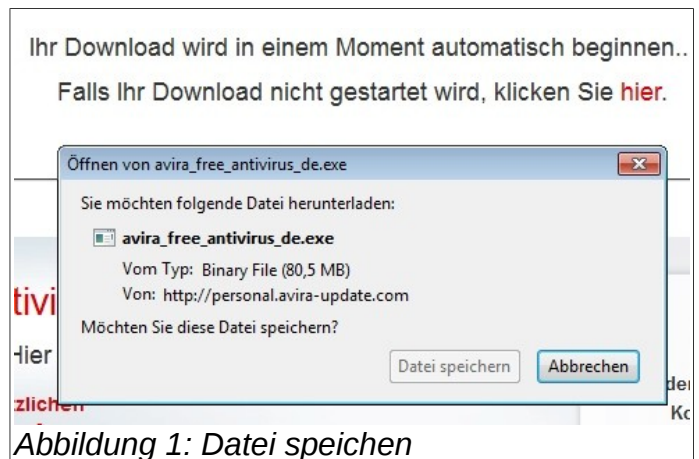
Ihr Download wird in einem Moment automatisch beginnen..

Falls Ihr Download nicht gestartet wird, klicken Sie hier.

Öffnen von avira_free_antivirus_de.exe

Sie möchten folgende Datei herunterladen:

avira_free_antivirus_de.exe

Vom Typ: Binary File (80,5 MB)

Von: http://personal.avira-update.com

Möchten Sie diese Datei speichern?

Datei speichern

Abbrechen

tivi

Hier

zlichen

de

Ko

Abbildung 1: Datei speichern